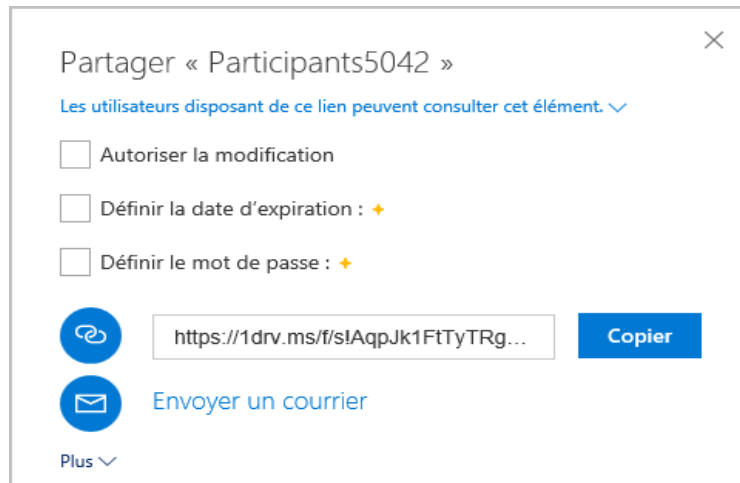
Partager « Participants5042 »

Les utilisateurs disposant de ce lien peuvent consulter cet élément.

Autoriser la modification

Définir la date d’expiration :

Définir le mot de passe :

https://1drv.ms/f/s!AqpJk1FtTyTRg...

Copier

Envoyer un courrier

Plus